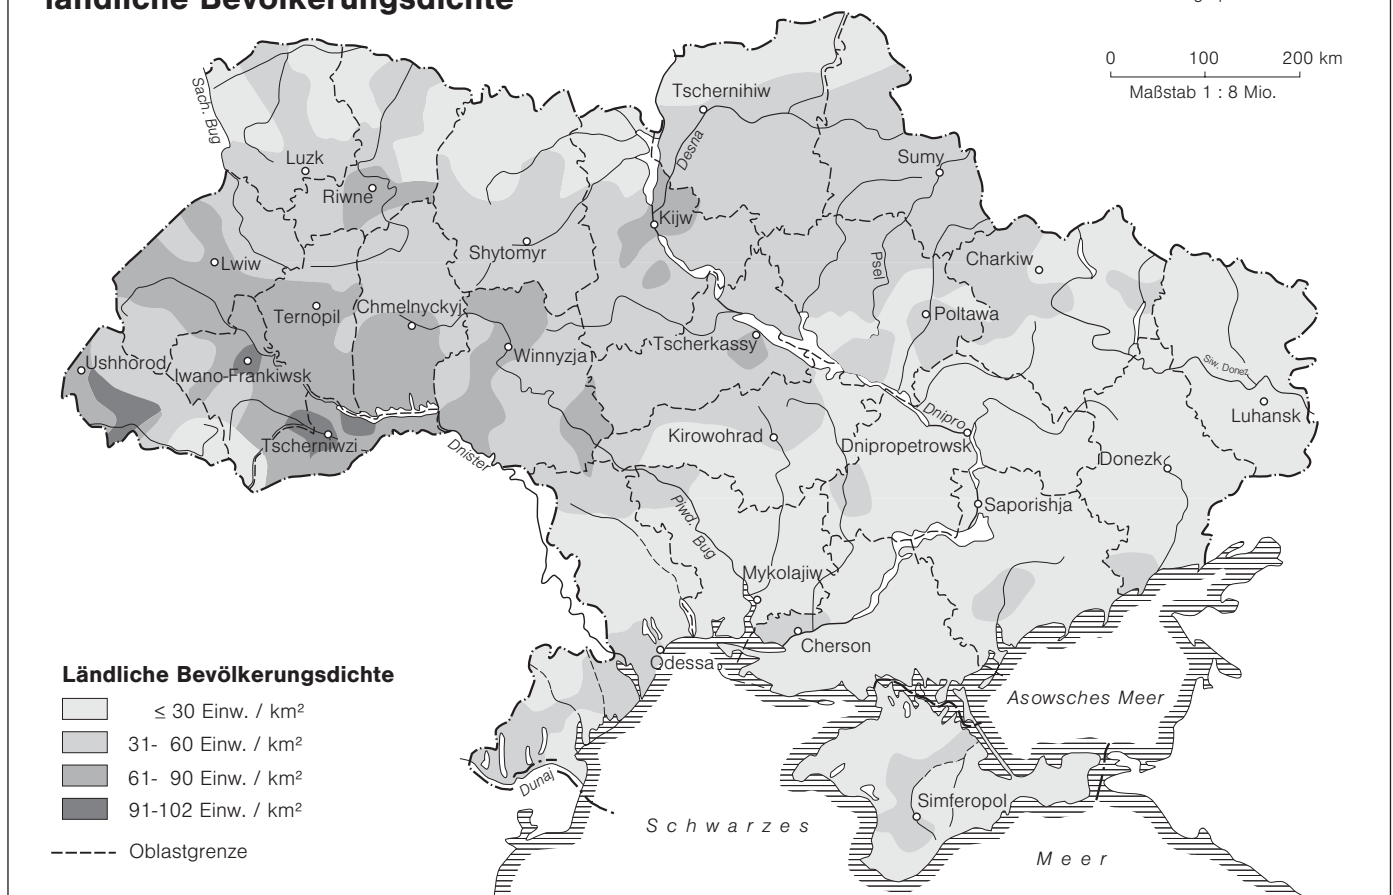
ländliche Bevölkerungsdichte

0 100 200 km
Maßstab 1 : 8 Mio.

Sach. Bug
Luzk
Riwne
Lwiw
Ternopil
Chmelnyckyj
Ushhorod
Iwano-Frankiwsk
Tscherniwzi
Dnister
Shytomyr
Winnyzja
Tschernihiw
Desna
Kijw
Sumy
Psel
Charkiw
Poltawa
Tscherkassy
Siw. Donez
Luhansk
Dnipro
Kirowohrad
Dnipropetrowsk
Donezk
Saporishja
Piwd. Bug
Mykolajiw
Cherson
Odessa
Asowsches Meer
Simferopol
Dunaj
Schwarzes
Meer

Ländliche Bevölkerungsdichte
≤ 30 Einw. / km²
31- 60 Einw. / km²
61- 90 Einw. / km²
91-102 Einw. / km²
Oblastgrenze